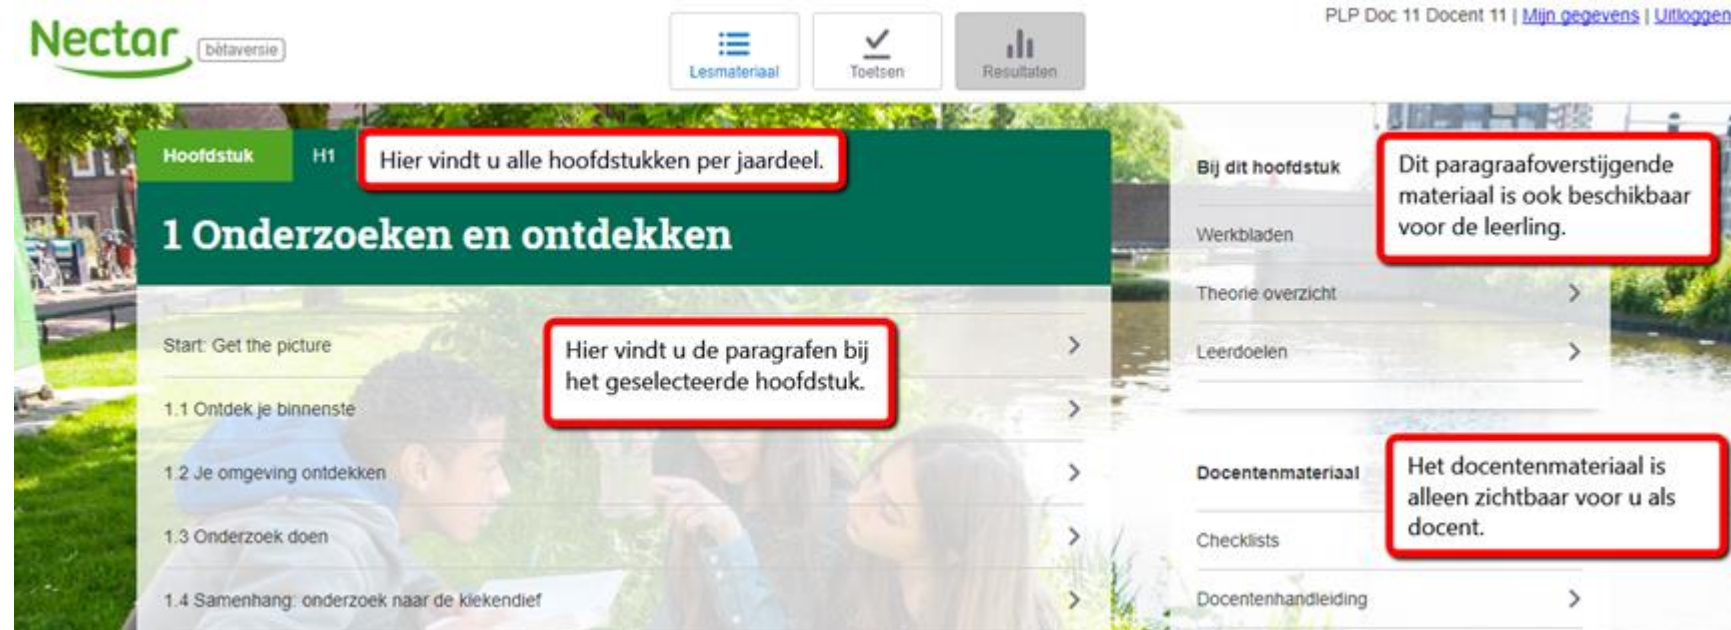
Nectar bètaversie

Lesmateriaal Toetsen Resultaten

PLP Doc 11 Docent 11 | Mijn gegevens | Uitloggen

Hoofdstuk H1

Hier vindt u alle hoofdstukken per jaardeel.

1 Onderzoeken en ontdekken

Start: Get the picture

Hier vindt u de paragrafen bij het geselecteerde hoofdstuk.

1.1 Ontdek je binnenste

1.2 Je omgeving ontdekken

1.3 Onderzoek doen

1.4 Samenhang: onderzoek naar de kiekendief

Bij dit hoofdstuk

Dit paragraafoverstijgende materiaal is ook beschikbaar voor de leerling.

Werkbladen

Theorie overzicht

Leerdoelen

Docentenmateriaal

Het docentenmateriaal is alleen zichtbaar voor u als docent.

Checklists

Docentenhandleiding